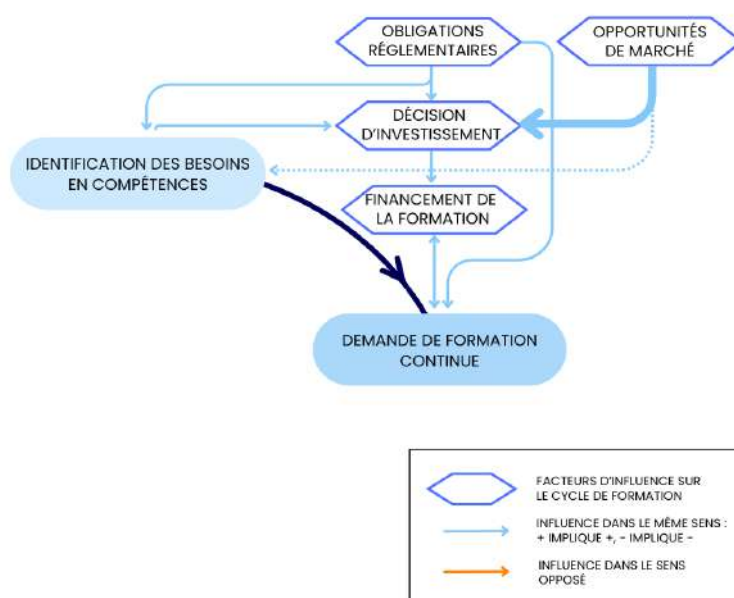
OBLIGATIONS RÉGLEMENTAIRES

OPPORTUNITÉS DE MARCHÉ

DÉCISION D'INVESTISSEMENT

IDENTIFICATION DES BESOINS EN COMPÉTENCES

FINANCEMENT DE LA FORMATION

DEMANDE DE FORMATION CONTINUE

FACTEURS D'INFLUENCE SUR LE CYCLE DE FORMATION

INFLUENCE DANS LE MÊME SENS : + IMPLIQUE +, - IMPLIQUE -

INFLUENCE DANS LE SENS OPPOSÉ